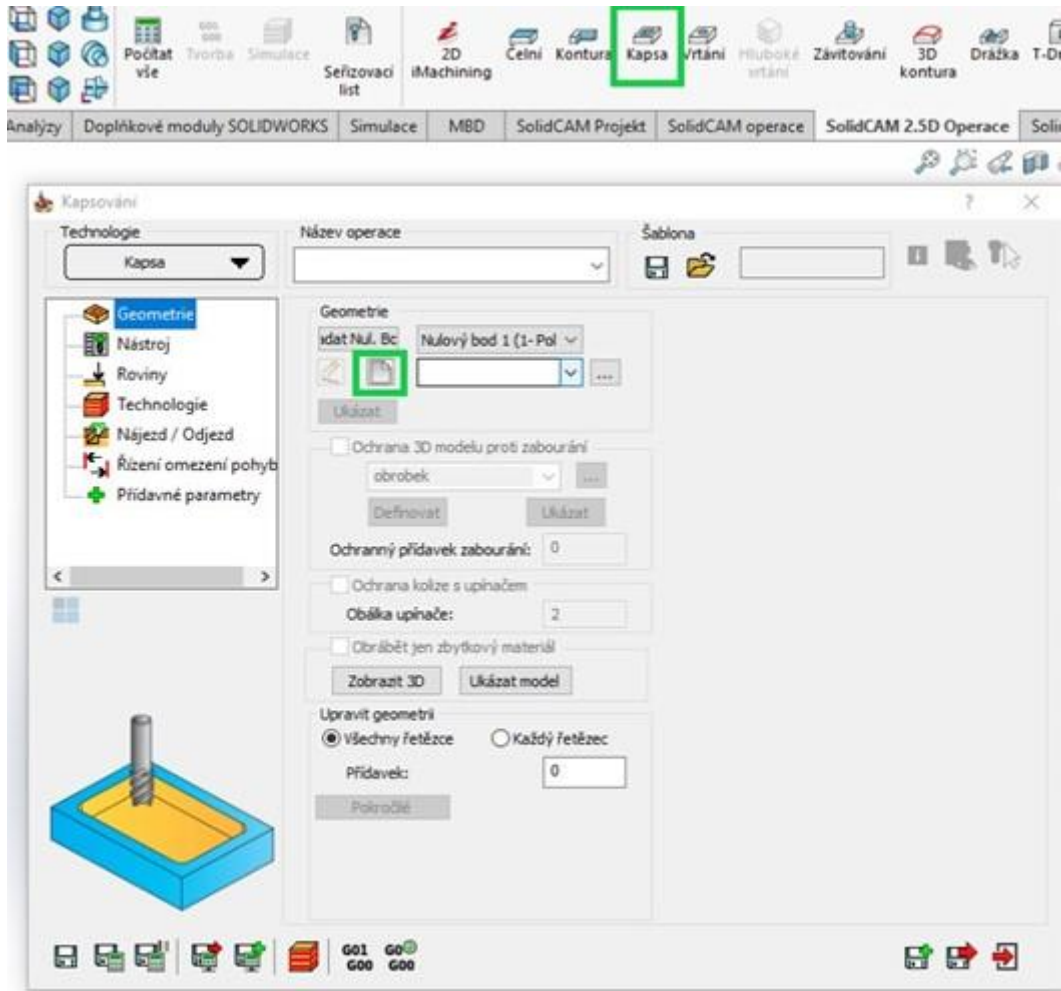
Počítat vše Tvorba Simulace Seřizovací list 2D iMachining Čelní Kontura Kapsa Vrtání Hluboké vrtání Závitování 3D kontura Drážka T-D

Analýzy Doplňkové moduly SOLIDWORKS Simulace MBD SolidCAM Projekt SolidCAM operace SolidCAM 2.5D Operace Soli

Kapsování

Technologie
Kapsa

Název operace

Šablona

Geometrie
Nástroj
Roviny
Technologie
Nájezd / Odjezd
Řízení omezení pohyb
Přídavné parametry

Geometrie
idat Nul. Bc Nulový bod 1 (1- Pol
Ukázat

Ochrana 3D modelu proti zabourání
obrobek
Definovat Ukázat
Ochranný přídavek zabourání: 0

Ochrana kolize s upínačem
Obálka upínače: 2

Obrábět jen zbytkový materiál
Zobrazit 3D Ukázat model

Upravit geometrii
Všechny řetězce Každý řetězec
Přídavek: 0
Pokročilé

G01 G00 G00 G00